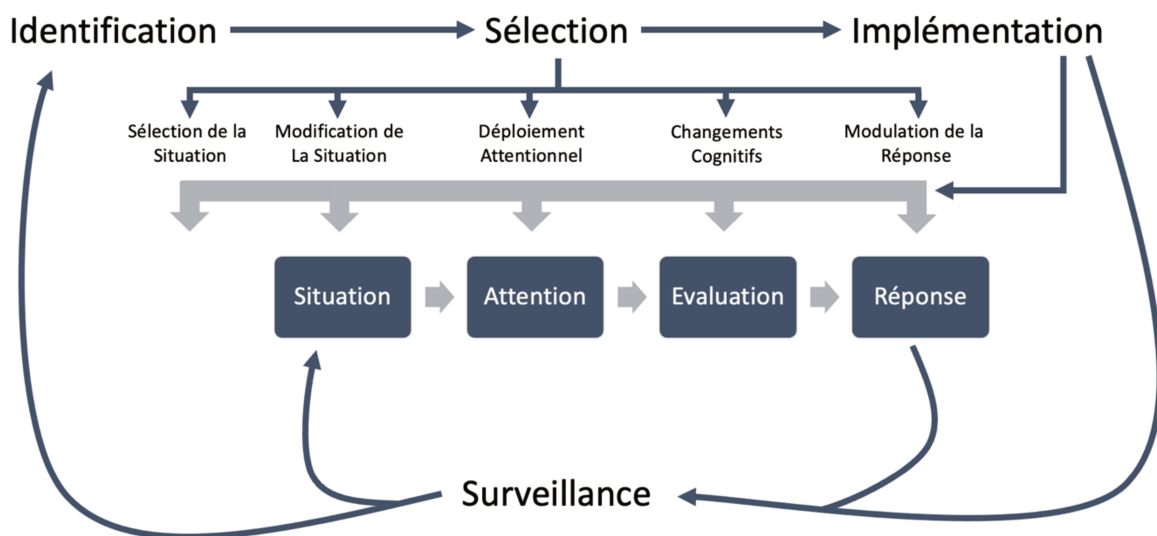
Identification
Sélection
Implémentation

Sélection de la Situation
Modification de La Situation
Déploiement Attentionnel
Changements Cognitifs
Modulation de la Réponse

Situation
Attention
Evaluation
Réponse

Surveillance